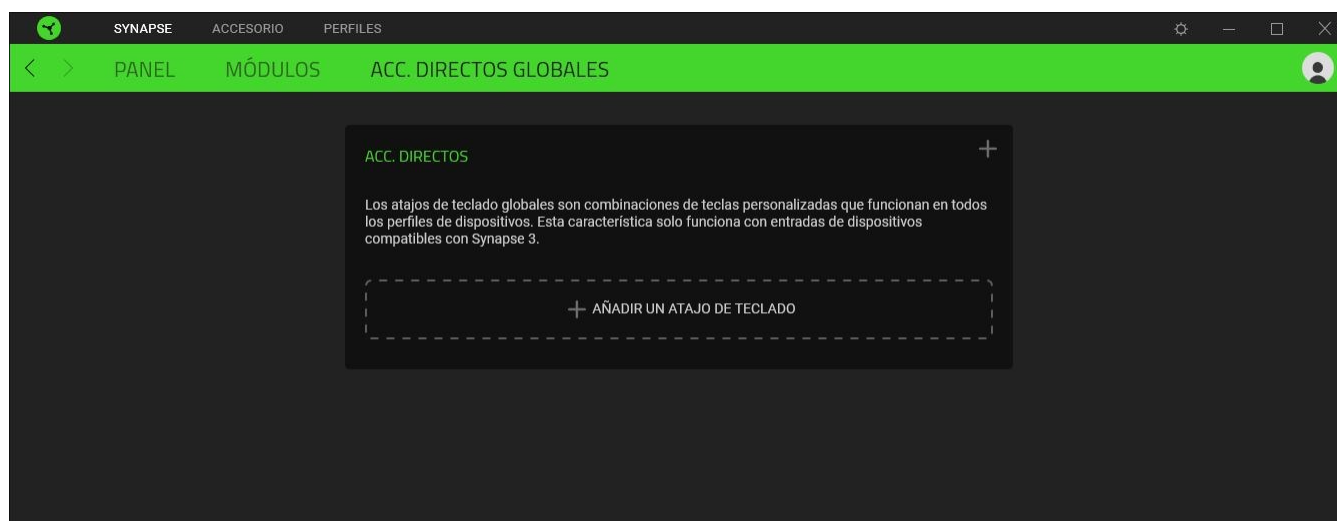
SYNAPSE ACCESORIO PERFILES

PANEL MÓDULOS ACC. DIRECTOS GLOBALES

ACC. DIRECTOS

Los atajos de teclado globales son combinaciones de teclas personalizadas que funcionan en todos los perfiles de dispositivos. Esta característica solo funciona con entradas de dispositivos compatibles con Synapse 3.

AÑADIR UN ATAJO DE TECLADO